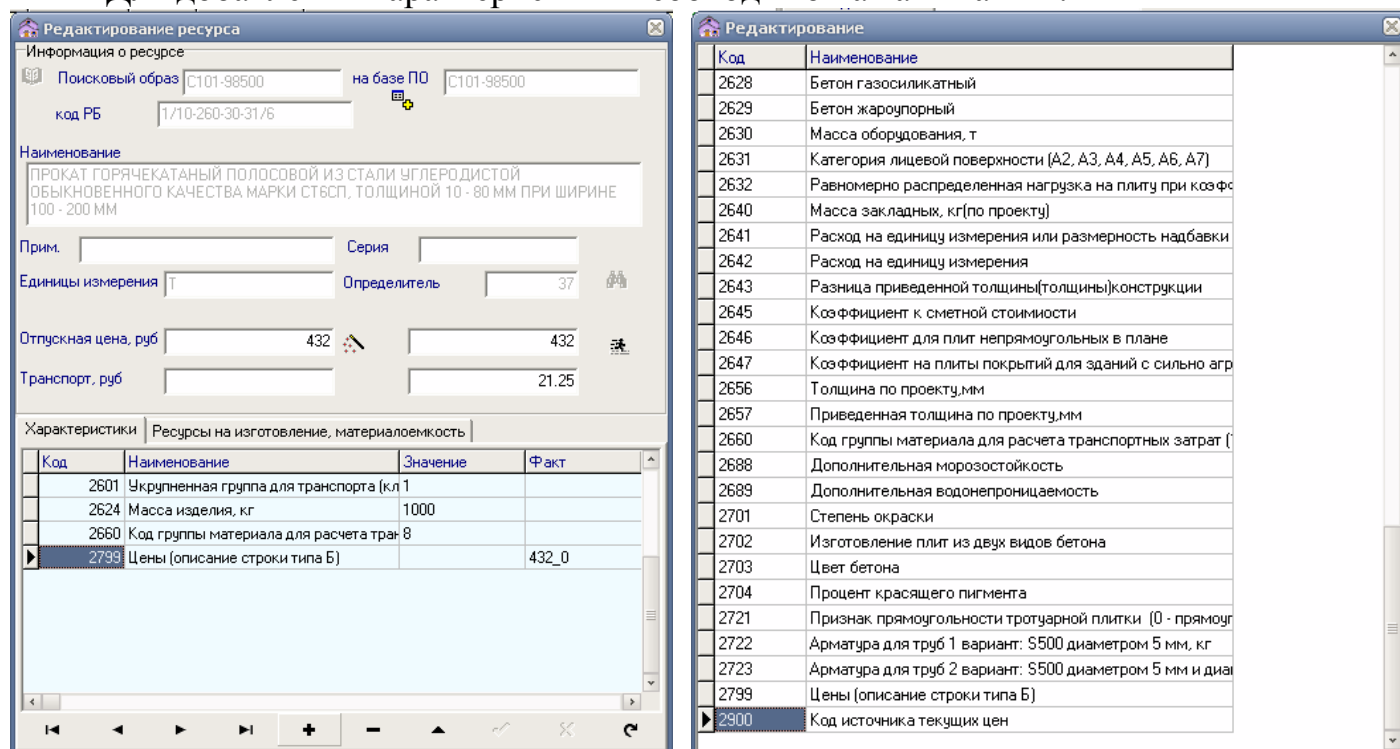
Редактирование ресурса

Информация о ресурсе

Поисковый образ С101-98500 на базе ПО С101-98500

код РБ 1/10-260-30-31/6

Наименование

ПРОКАТ ГОРЯЧЕКАТАНЫЙ ПОЛОСОВОЙ ИЗ СТАЛИ УГЛЕРОДИСТОЙ ОБЫКНОВЕННОГО КАЧЕСТВА МАРКИ СТ6СП, ТОЛЩИНОЙ 10 - 80 ММ ПРИ ШИРИНЕ 100 - 200 ММ

Прим. Серия

Единицы измерения Т Определитель 37

Отпускная цена, руб 432 432

Транспорт, руб 21.25

Характеристики | Ресурсы на изготовление, материалоемкость

| Код | Наименование | Значение | Факт |
|---|---|---|---|
| 2601 | Укрупненная группа для транспорта (кл | 1 | |
| 2624 | Масса изделия, кг | 1000 | |
| 2660 | Код группы материала для расчета тран | 8 | |
| 2799 | Цены (описание строки типа Б) | | 432_0 |

Редактирование

| Код | Наименование |
|---|---|
| 2628 | Бетон газосиликатный |
| 2629 | Бетон жароупорный |
| 2630 | Масса оборудования, т |
| 2631 | Категория лицевой поверхности (А2, А3, А4, А5, А6, А7) |
| 2632 | Равномерно распределенная нагрузка на плиту при коэфф |
| 2640 | Масса закладных, кг(по проекту) |
| 2641 | Расход на единицу измерения или размерность надбавки |
| 2642 | Расход на единицу измерения |
| 2643 | Разница приведенной толщины(толщины)конструкции |
| 2645 | Коэффициент к сметной стоимости |
| 2646 | Коэффициент для плит непрямоугольных в плане |
| 2647 | Коэффициент на плиты покрытий для зданий с сильно агр |
| 2656 | Толщина по проекту,мм |
| 2657 | Приведенная толщина по проекту,мм |
| 2660 | Код группы материала для расчета транспортных затрат ( |
| 2688 | Дополнительная морозостойкость |
| 2689 | Дополнительная водонепроницаемость |
| 2701 | Степень окраски |
| 2702 | Изготовление плит из двух видов бетона |
| 2703 | Цвет бетона |
| 2704 | Процент красящего пигмента |
| 2721 | Признак прямоугольности тротуарной плитки (0 - прямоуг |
| 2722 | Арматура для труб 1 вариант: S500 диаметром 5 мм, кг |
| 2723 | Арматура для труб 2 вариант: S500 диаметром 5 мм и диа |
| 2799 | Цены (описание строки типа Б) |
| 2900 | Код источника текущих цен |